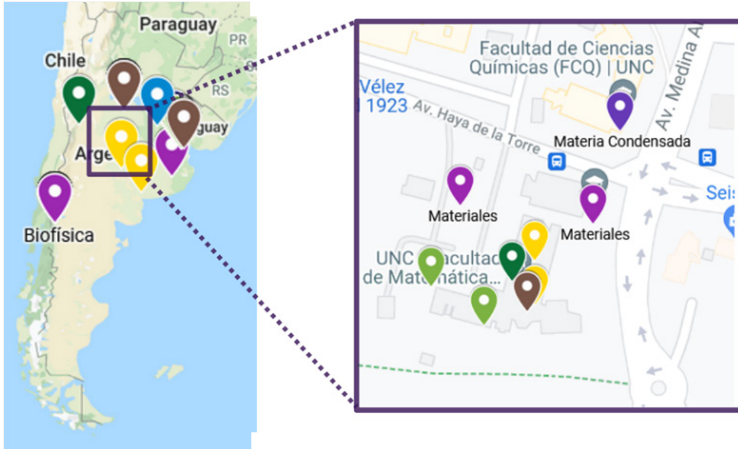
Paraguay
PR
Chile
RS
guay
Arge
Biofísica

Facultad de Ciencias Químicas (FCQ) | UNC
Vélez
1923
Av. Haya de la Torre
Av. Medina A
Materia Condensada
Seis
Materiales
Materiales
UNC Facultad de Matemática...